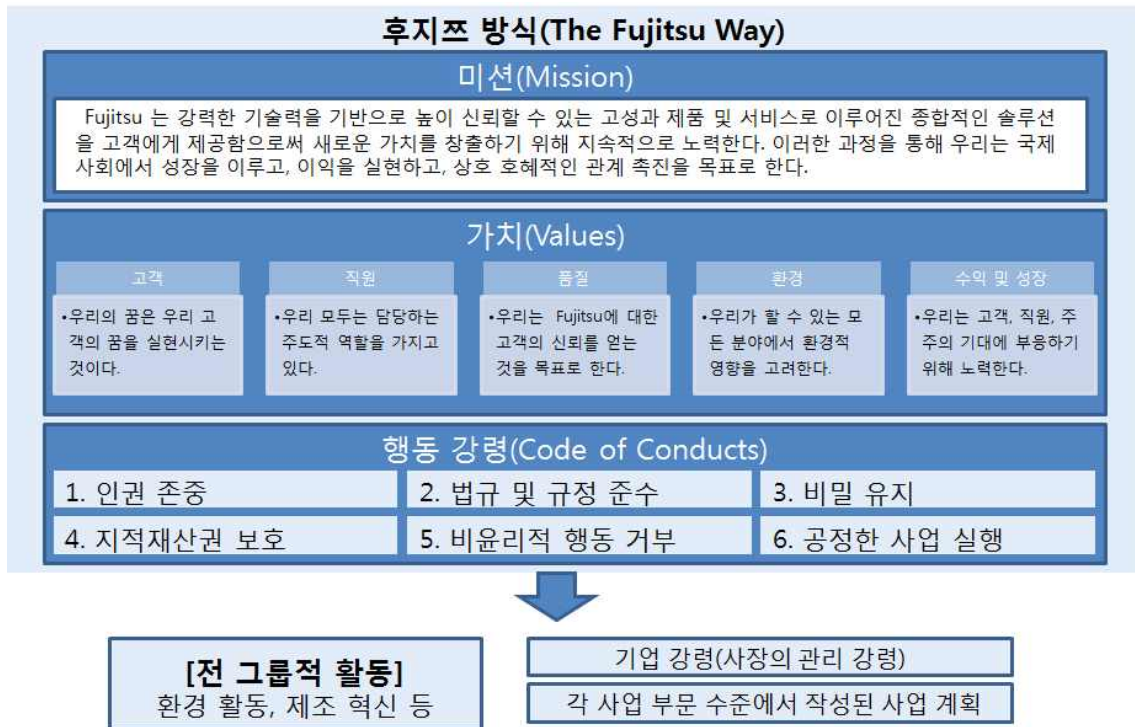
후지쯔 방식(The Fujitsu Way)

미션(Mission)

Fujitsu 는 강력한 기술력을 기반으로 높이 신뢰할 수 있는 고성과 제품 및 서비스로 이루어진 종합적인 솔루션을 고객에게 제공함으로써 새로운 가치를 창출하기 위해 지속적으로 노력한다. 이러한 과정을 통해 우리는 국제 사회에서 성장을 이루고, 이익을 실현하고, 상호 호혜적인 관계 촉진을 목표로 한다.

가치(Values)

고객

•우리의 꿈은 우리 고객의 꿈을 실현시키는 것이다.

직원

•우리 모두는 담당하는 주도적 역할을 가지고 있다.

품질

•우리는 Fujitsu에 대한 고객의 신뢰를 얻는 것을 목표로 한다.

환경

•우리가 할 수 있는 모든 분야에서 환경적 영향을 고려한다.

수익 및 성장

•우리는 고객, 직원, 주주의 기대에 부응하기 위해 노력한다.

행동 강령(Code of Conducts)

| 1. 인권 존중 | 2. 법규 및 규정 준수 | 3. 비밀 유지 |
|---|---|---|
| 4. 지적재산권 보호 | 5. 비윤리적 행동 거부 | 6. 공정한 사업 실행 |

[전 그룹적 활동]
환경 활동, 제조 혁신 등

기업 강령(사장의 관리 강령)

각 사업 부문 수준에서 작성된 사업 계획